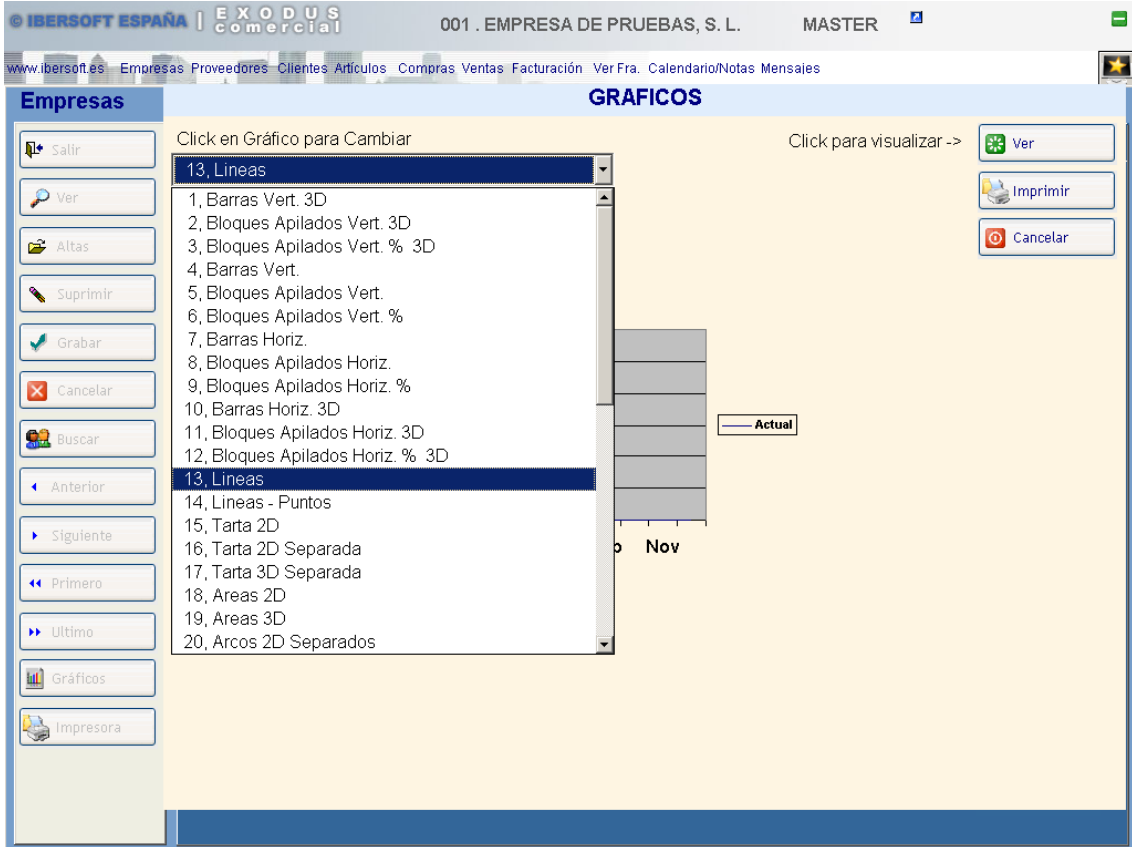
© IBERSOFT ESPAÑA | EXODUS comercial 001 . EMPRESA DE PRUEBAS, S. L. MASTER

www.ibersoft.es Empresas Proveedores Clientes Artículos Compras Ventas Facturación Ver Fra. Calendario/Notas Mensajes

Empresas

GRAFICOS

Salir
Ver
Altas
Suprimir
Grabar
Cancelar
Buscar
Anterior
Siguiente
Primero
Ultimo
Gráficos
Impresora

Click en Gráfico para Cambiar

13, Lineas

1, Barras Vert. 3D
2, Bloques Apilados Vert. 3D
3, Bloques Apilados Vert. % 3D
4, Barras Vert.
5, Bloques Apilados Vert.
6, Bloques Apilados Vert. %
7, Barras Horiz.
8, Bloques Apilados Horiz.
9, Bloques Apilados Horiz. %
10, Barras Horiz. 3D
11, Bloques Apilados Horiz. 3D
12, Bloques Apilados Horiz. % 3D
13, Lineas
14, Lineas - Puntos
15, Tarta 2D
16, Tarta 2D Separada
17, Tarta 3D Separada
18, Areas 2D
19, Areas 3D
20, Arcos 2D Separados

Actual

Nov

Click para visualizar ->

Ver
Imprimir
Cancelar